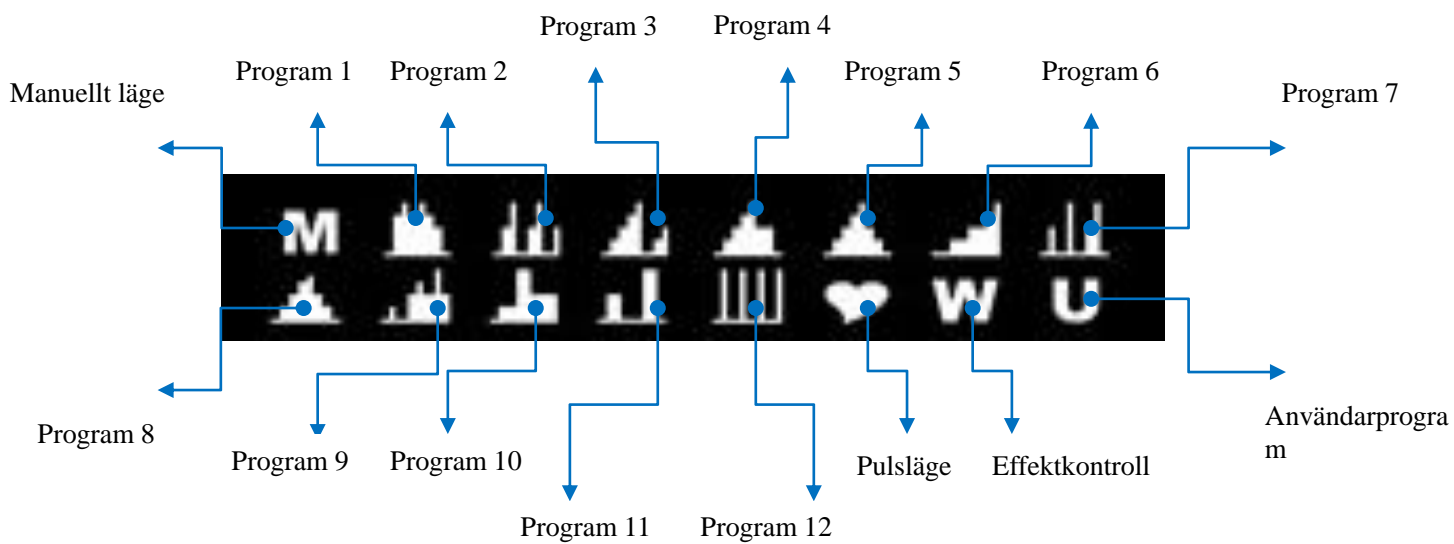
Program 3

Program 4

Manuellt läge

Program 1

Program 2

Program 5

Program 6

Program 7

M

W

U

Program 8

Program 9

Program 10

Program 11

Program 12

Pulsläge

Effektkontroll

Användarprogra
m